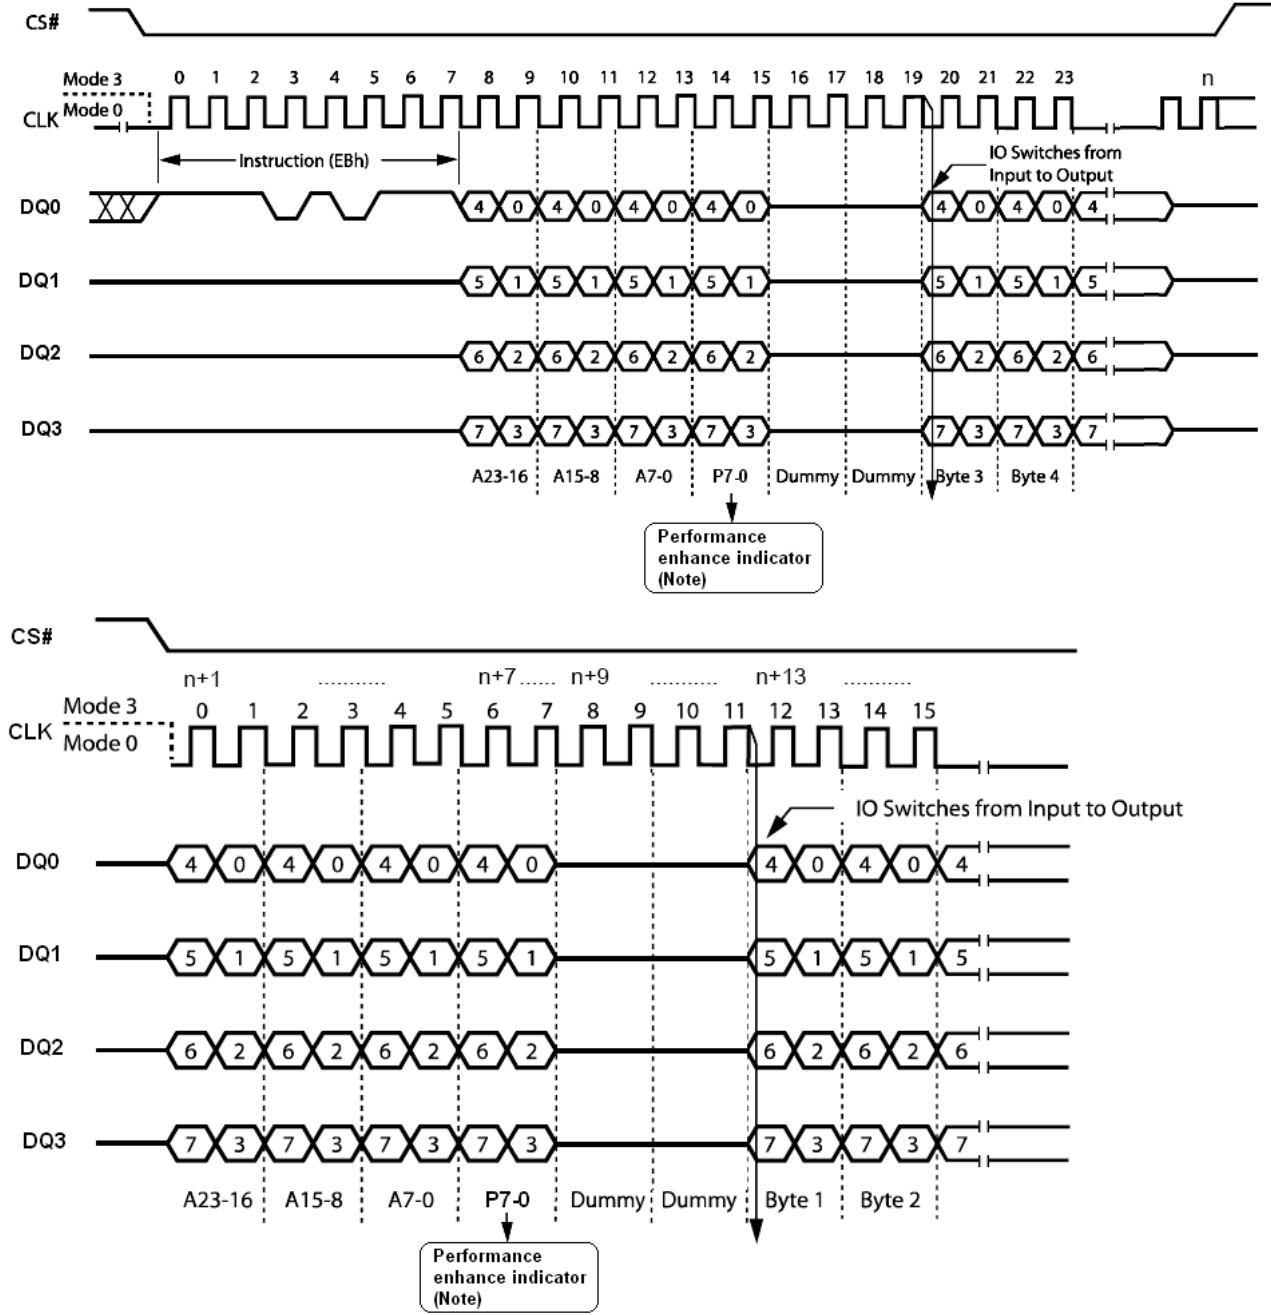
CS#

Mode 3 0 1 2 3 4 5 6 7 8 9 10 11 12 13 14 15 16 17 18 19 20 21 22 23 n

CLK Mode 0

Instruction (EBh)

IO Switches from Input to Output

DQ0 4 0 4 0 4 0 4 0 4 0 4 0 4

DQ1 5 1 5 1 5 1 5 1 5 1 5 1 5

DQ2 6 2 6 2 6 2 6 2 6 2 6 2 6

DQ3 7 3 7 3 7 3 7 3 7 3 7 3 7

A23-16 A15-8 A7-0 P7-0 Dummy Dummy Byte 3 Byte 4

Performance enhance indicator (Note)

CS#

n+1 .......... n+7 ...... n+9 .......... n+13 ..........

Mode 3 0 1 2 3 4 5 6 7 8 9 10 11 12 13 14 15

CLK Mode 0

IO Switches from Input to Output

DQ0 4 0 4 0 4 0 4 0 4 0 4 0 4

DQ1 5 1 5 1 5 1 5 1 5 1 5 1 5

DQ2 6 2 6 2 6 2 6 2 6 2 6 2 6

DQ3 7 3 7 3 7 3 7 3 7 3 7 3 7

A23-16 A15-8 A7-0 P7-0 Dummy Dummy Byte 1 Byte 2

Performance enhance indicator (Note)